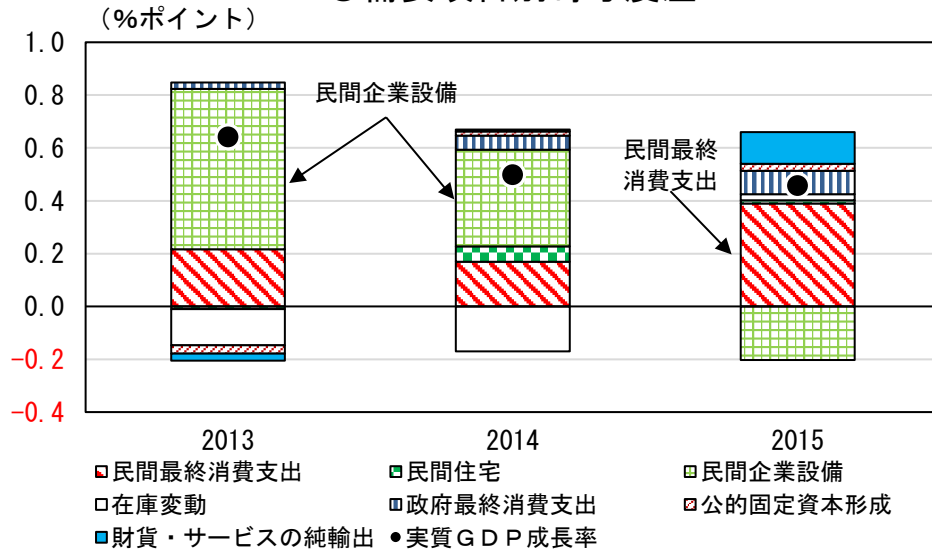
（%ポイント）

1.0
0.8
0.6
0.4
0.2
0.0
-0.2
-0.4

民間企業設備

民間最終消費支出

2013
2014
2015

民間最終消費支出
民間住宅
民間企業設備
在庫変動
政府最終消費支出
公的固定資本形成
財貨・サービスの純輸出
実質ＧＤＰ成長率